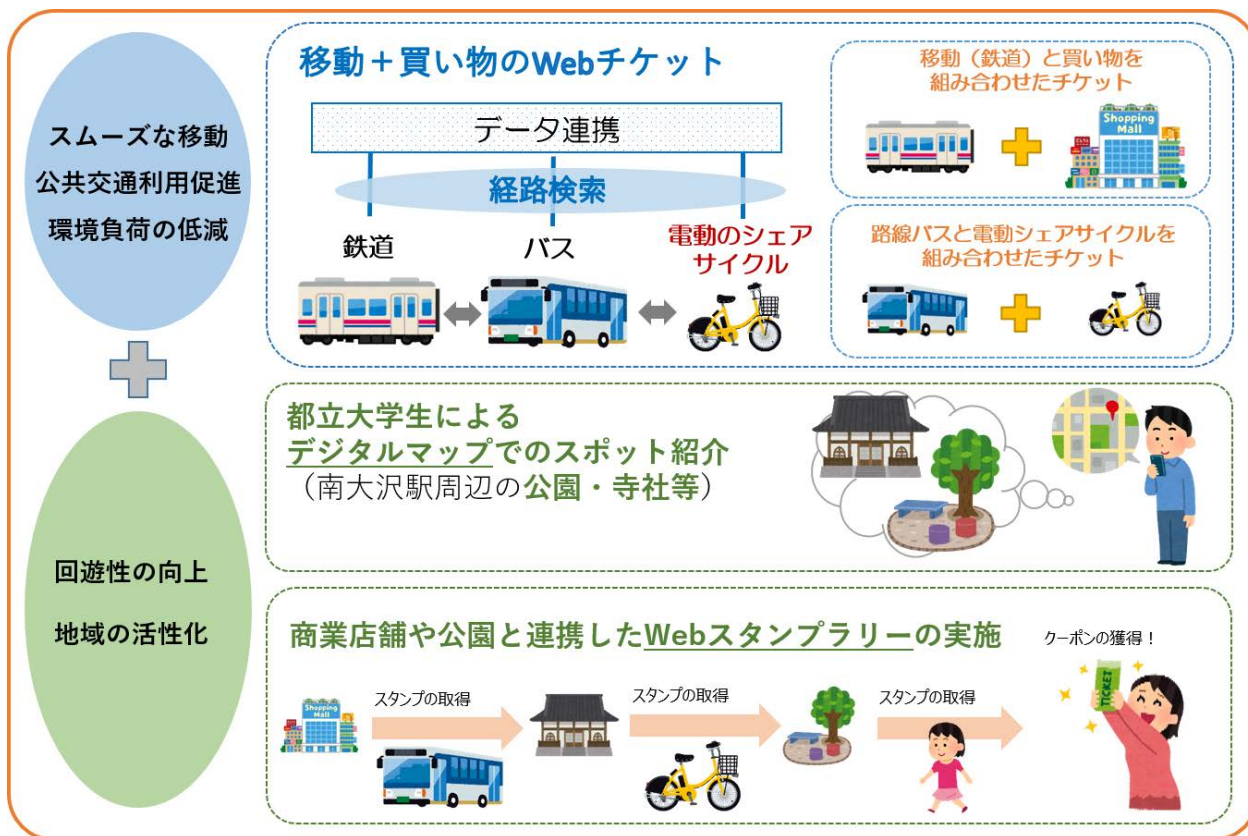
スムーズな移動
公共交通利用促進
環境負荷の低減

移動＋買い物のWebチケット

データ連携

経路検索

鉄道　バス　電動のシェアサイクル

移動（鉄道）と買い物を組み合わせたチケット

Shopping Mall

路線バスと電動シェアサイクルを組み合わせたチケット

回遊性の向上
地域の活性化

都立大学生によるデジタルマップでのスポット紹介
（南大沢駅周辺の公園・寺社等）

商業店舗や公園と連携したWebスタンプラリーの実施

クーポンの獲得！

Shopping Mall

スタンプの取得

スタンプの取得

スタンプの取得

TICKET